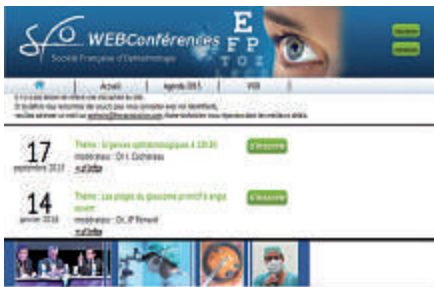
SFO WEBConférences
Société Française d'Ophtalmologie

E
F P
T O Z

Accueil | Agenda 2015 | VOD

17
septembre 2015
Thème : Urgences ophtalmologiques à 18h30
modérateur : Dr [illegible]
S'inscrire

14
janvier 2016
Thème : Les pièges du glaucome primitif à angle ouvert
modérateur : Dr. JP Renard
S'inscrire